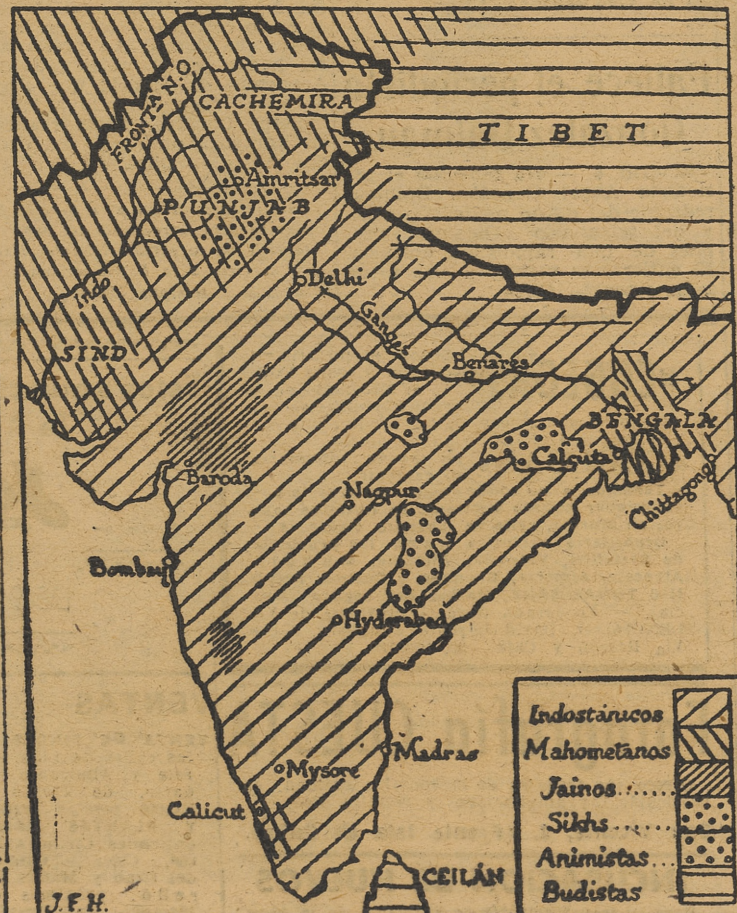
FRONT. N.O.
CACHEMIRA
TIBET
Amritsar
PUNJAB
Indo
Delhi
Ganges
SIND
Benarés
BENGALA
Calcuta
Baroda
Nagpur
Chittagong
Bombay
Hyderabad
Madras
Mysore
Calicut
CEILÁN
J.F.H.

Indostánicos
Mahometanos
Jainos......
Sikhs.......
Animistas....
Budistas